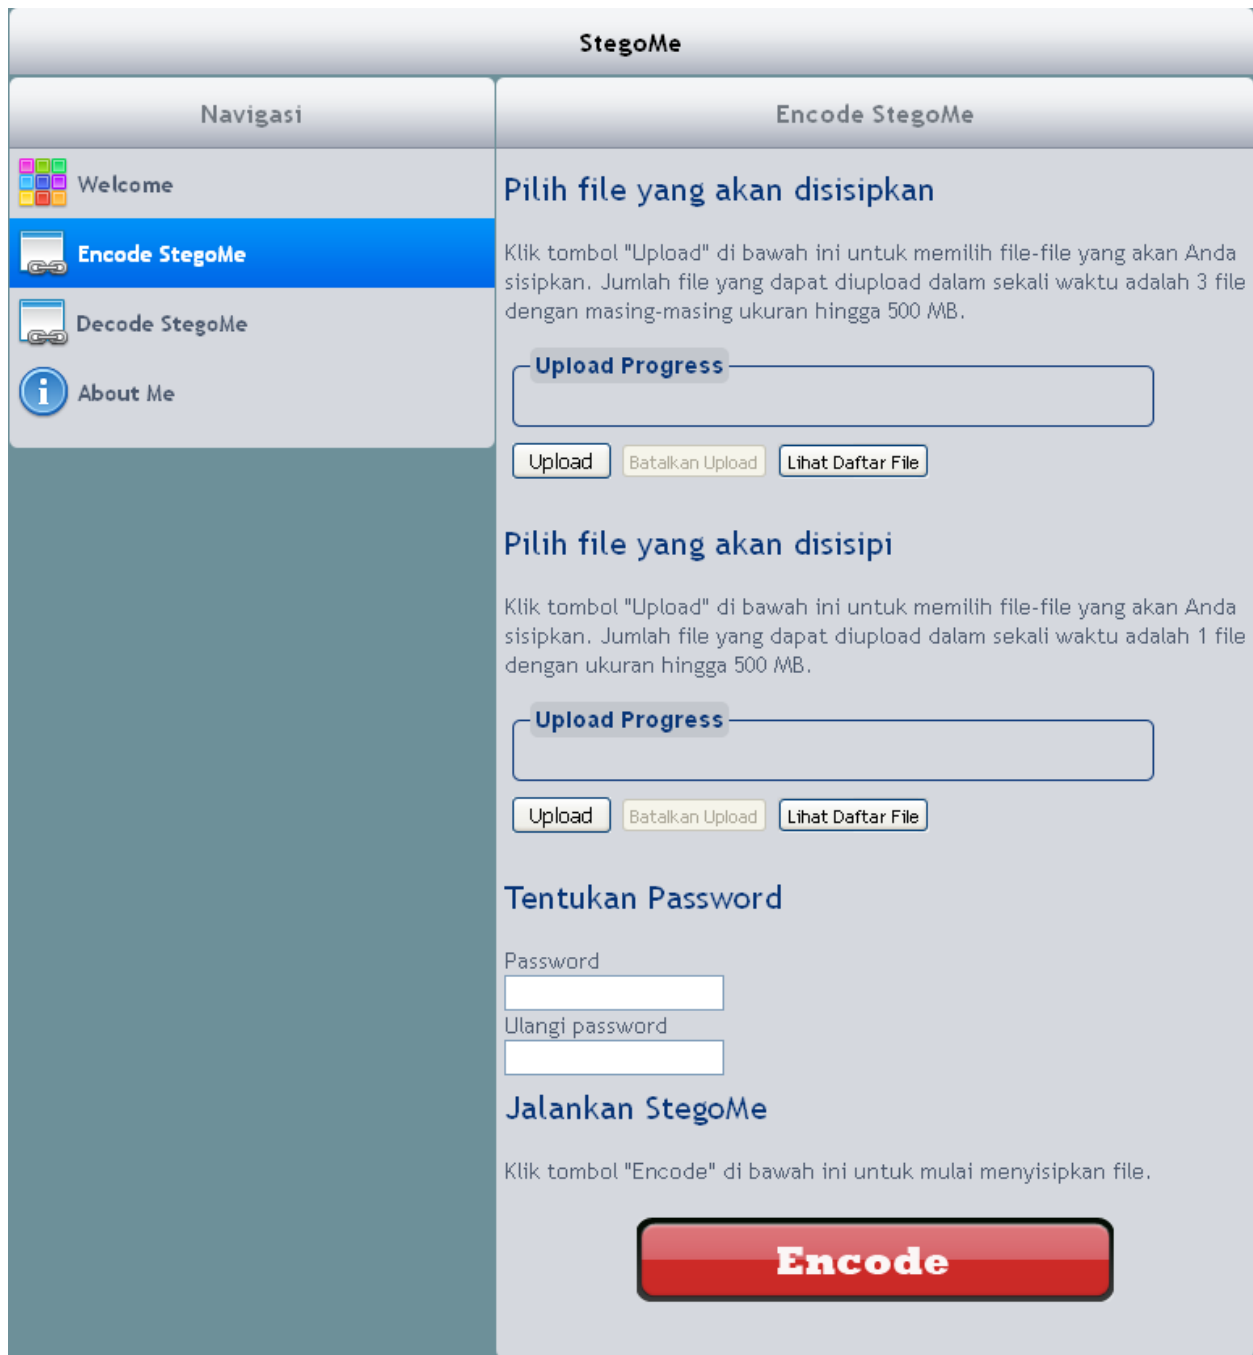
StegoMe

Navigasi

Welcome

Encode StegoMe

Decode StegoMe

About Me

Encode StegoMe

Pilih file yang akan disisipkan

Klik tombol "Upload" di bawah ini untuk memilih file-file yang akan Anda sisipkan. Jumlah file yang dapat diupload dalam sekali waktu adalah 3 file dengan masing-masing ukuran hingga 500 MB.

Upload Progress

Upload Batalkan Upload Lihat Daftar File

Pilih file yang akan disisipi

Klik tombol "Upload" di bawah ini untuk memilih file-file yang akan Anda sisipkan. Jumlah file yang dapat diupload dalam sekali waktu adalah 1 file dengan ukuran hingga 500 MB.

Upload Progress

Upload Batalkan Upload Lihat Daftar File

Tentukan Password

Password

Ulangi password

Jalankan StegoMe

Klik tombol "Encode" di bawah ini untuk mulai menyisipkan file.

Encode